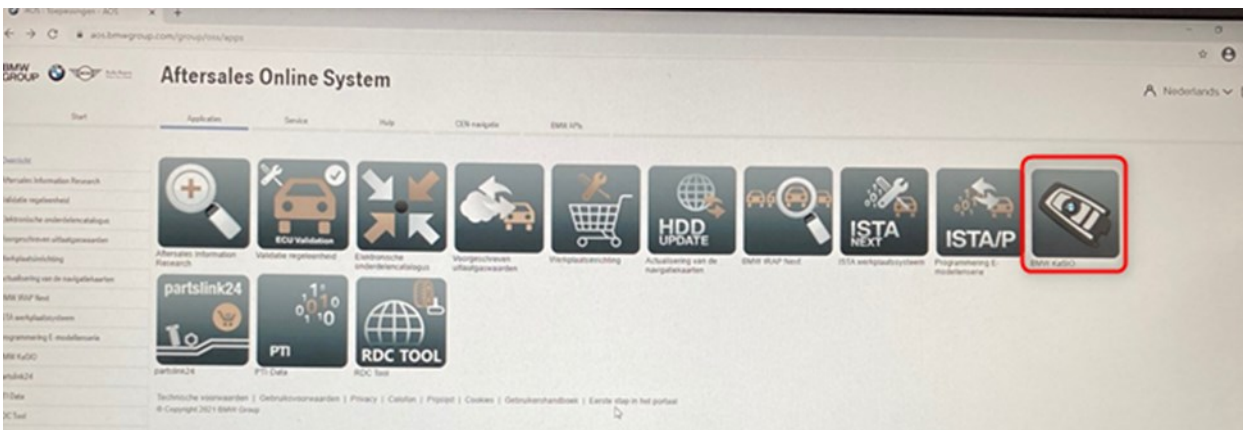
AOS - Toepassingen - AOS

aos.bmwgroup.com/group/oss/apps

BMW GROUP

Aftersales Online System

Nederlands

Start

Applicaties

Service

Help

CEN-navigatie

BMW APIs

Overzicht

Aftersales Information Research

Validatie regeleenheid

Elektronische onderdelencatalogus

Voorgeschreven uitlaatgaswaarden

Werkplaatsinrichting

Actualisering van de navigatiekaarten

BMW IRAP Next

ISTA werkplaatssysteem

Programmering E-modellenserie

BMW KaSIO

partslink24

PTI-Data

RDC Tool

Aftersales Information Research

ECU Validation

Validatie regeleenheid

Elektronische onderdelencatalogus

Voorgeschreven uitlaatgaswaarden

Werkplaatsinrichting

HDD UPDATE

Actualisering van de navigatiekaarten

BMW IRAP Next

ISTA NEXT

ISTA werkplaatssysteem

ISTA/P

Programmering E-modellenserie

BMW KaSIO

partslink24

partslink24

PTI

PTI-Data

RDC TOOL

RDC Tool

Technische voorwaarden | Gebruiksvoorwaarden | Privacy | Colofon | Prijslijst | Cookies | Gebruikershandboek | Eerste stap in het portaal

© Copyright 2021 BMW Group